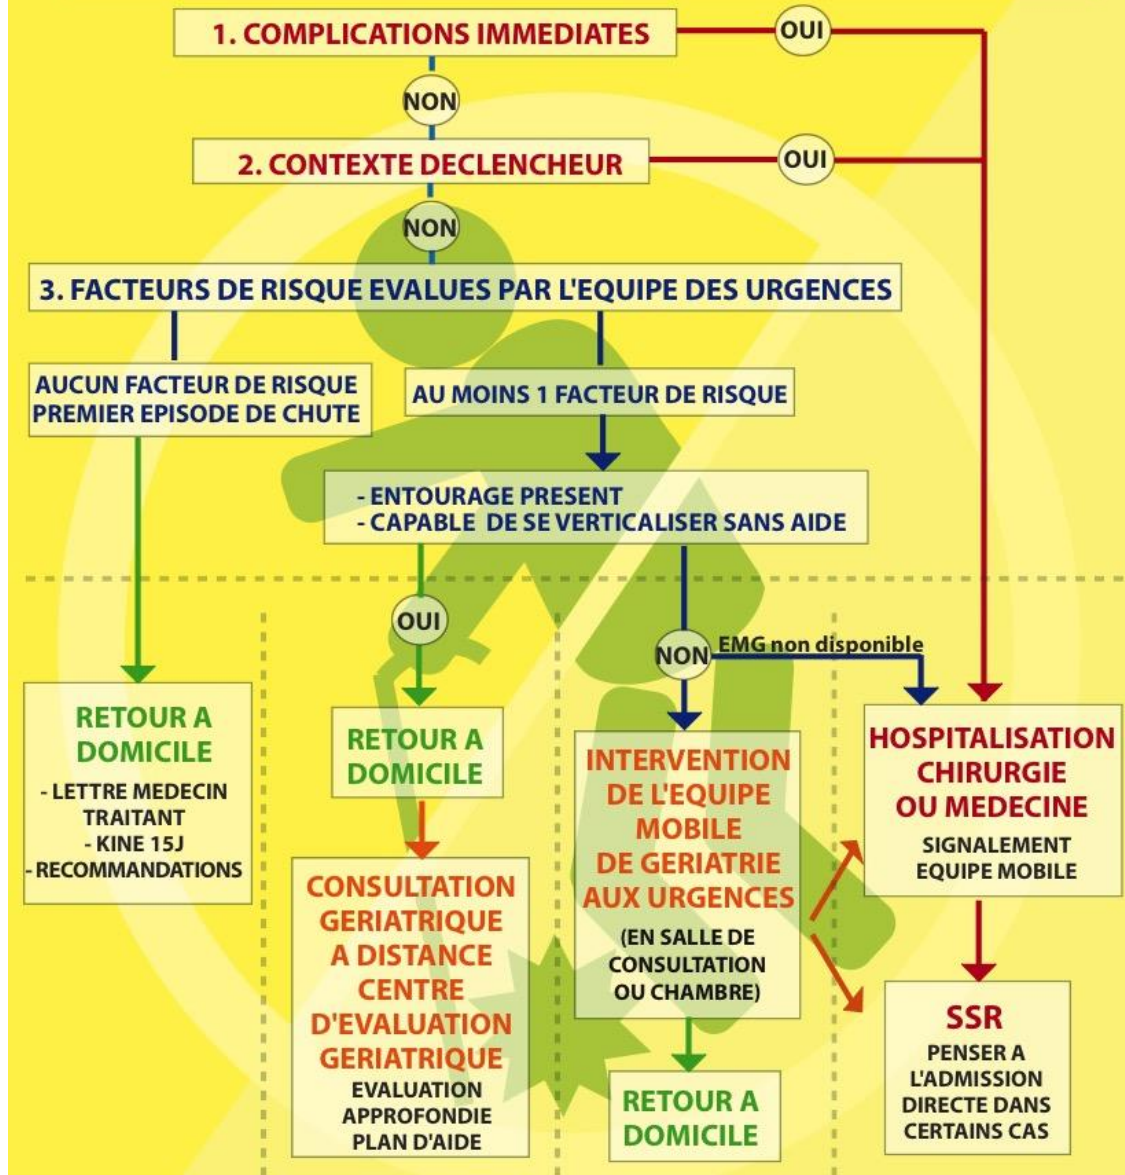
1. COMPLICATIONS IMMEDIATES

OUI

NON

2. CONTEXTE DECLENCHEUR

OUI

NON

3. FACTEURS DE RISQUE EVALUES PAR L'EQUIPE DES URGENCES

AUCUN FACTEUR DE RISQUE PREMIER EPISODE DE CHUTE

AU MOINS 1 FACTEUR DE RISQUE

- ENTOURAGE PRESENT
- CAPABLE DE SE VERTICALISER SANS AIDE

OUI

NON

EMG non disponible

RETOUR A DOMICILE

- LETTRE MEDECIN TRAITANT
- KINE 15J
- RECOMMANDATIONS

RETOUR A DOMICILE

CONSULTATION GERIATRIQUE A DISTANCE CENTRE D'EVALUATION GERIATRIQUE

EVALUATION APPROFONDIE PLAN D'AIDE

INTERVENTION DE L'EQUIPE MOBILE DE GERIATRIE AUX URGENCES

(EN SALLE DE CONSULTATION OU CHAMBRE)

RETOUR A DOMICILE

HOSPITALISATION CHIRURGIE OU MEDECINE

SIGNALEMENT EQUIPE MOBILE

SSR

PENSER A L'ADMISSION DIRECTE DANS CERTAINS CAS